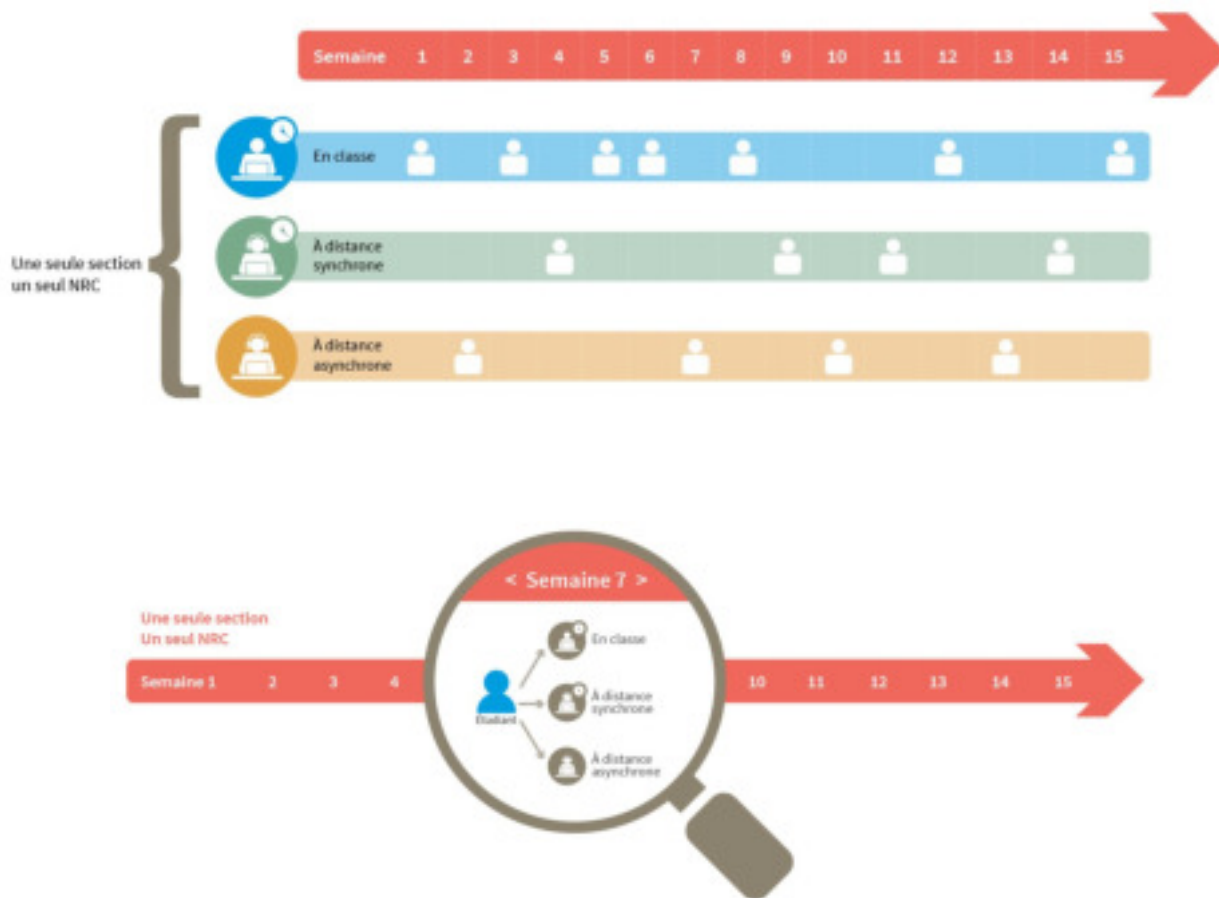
Semaine 1 2 3 4 5 6 7 8 9 10 11 12 13 14 15

Une seule section
un seul NRC

En classe

À distance
synchrone

À distance
asynchrone

< Semaine 7 >

Une seule section
Un seul NRC

Semaine 1 2 3 4

Étudiant

En classe

À distance
synchrone

À distance
asynchrone

10 11 12 13 14 15